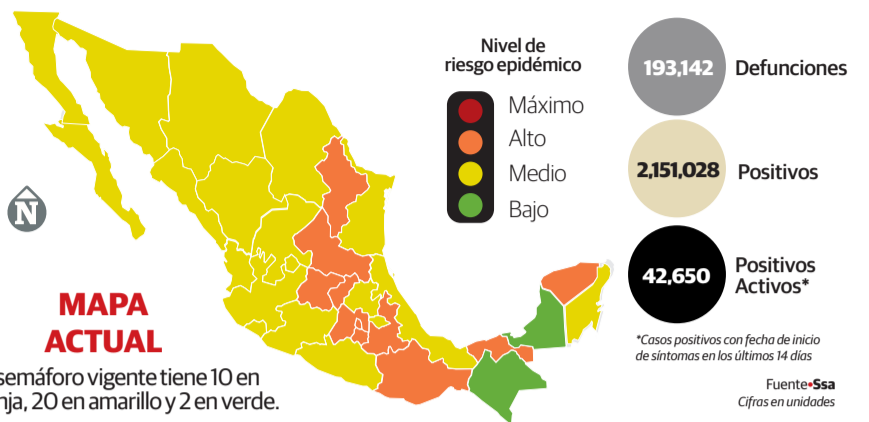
Nivel de riesgo epidémico

Máximo
Alto
Medio
Bajo

193,142 Defunciones

2,151,028 Positivos

42,650 Positivos Activos*

*Casos positivos con fecha de inicio de síntomas en los últimos 14 días

N

MAPA ACTUAL

semáforo vigente tiene 10 en nja, 20 en amarillo y 2 en verde.

Fuente•Ssa
Cifras en unidades